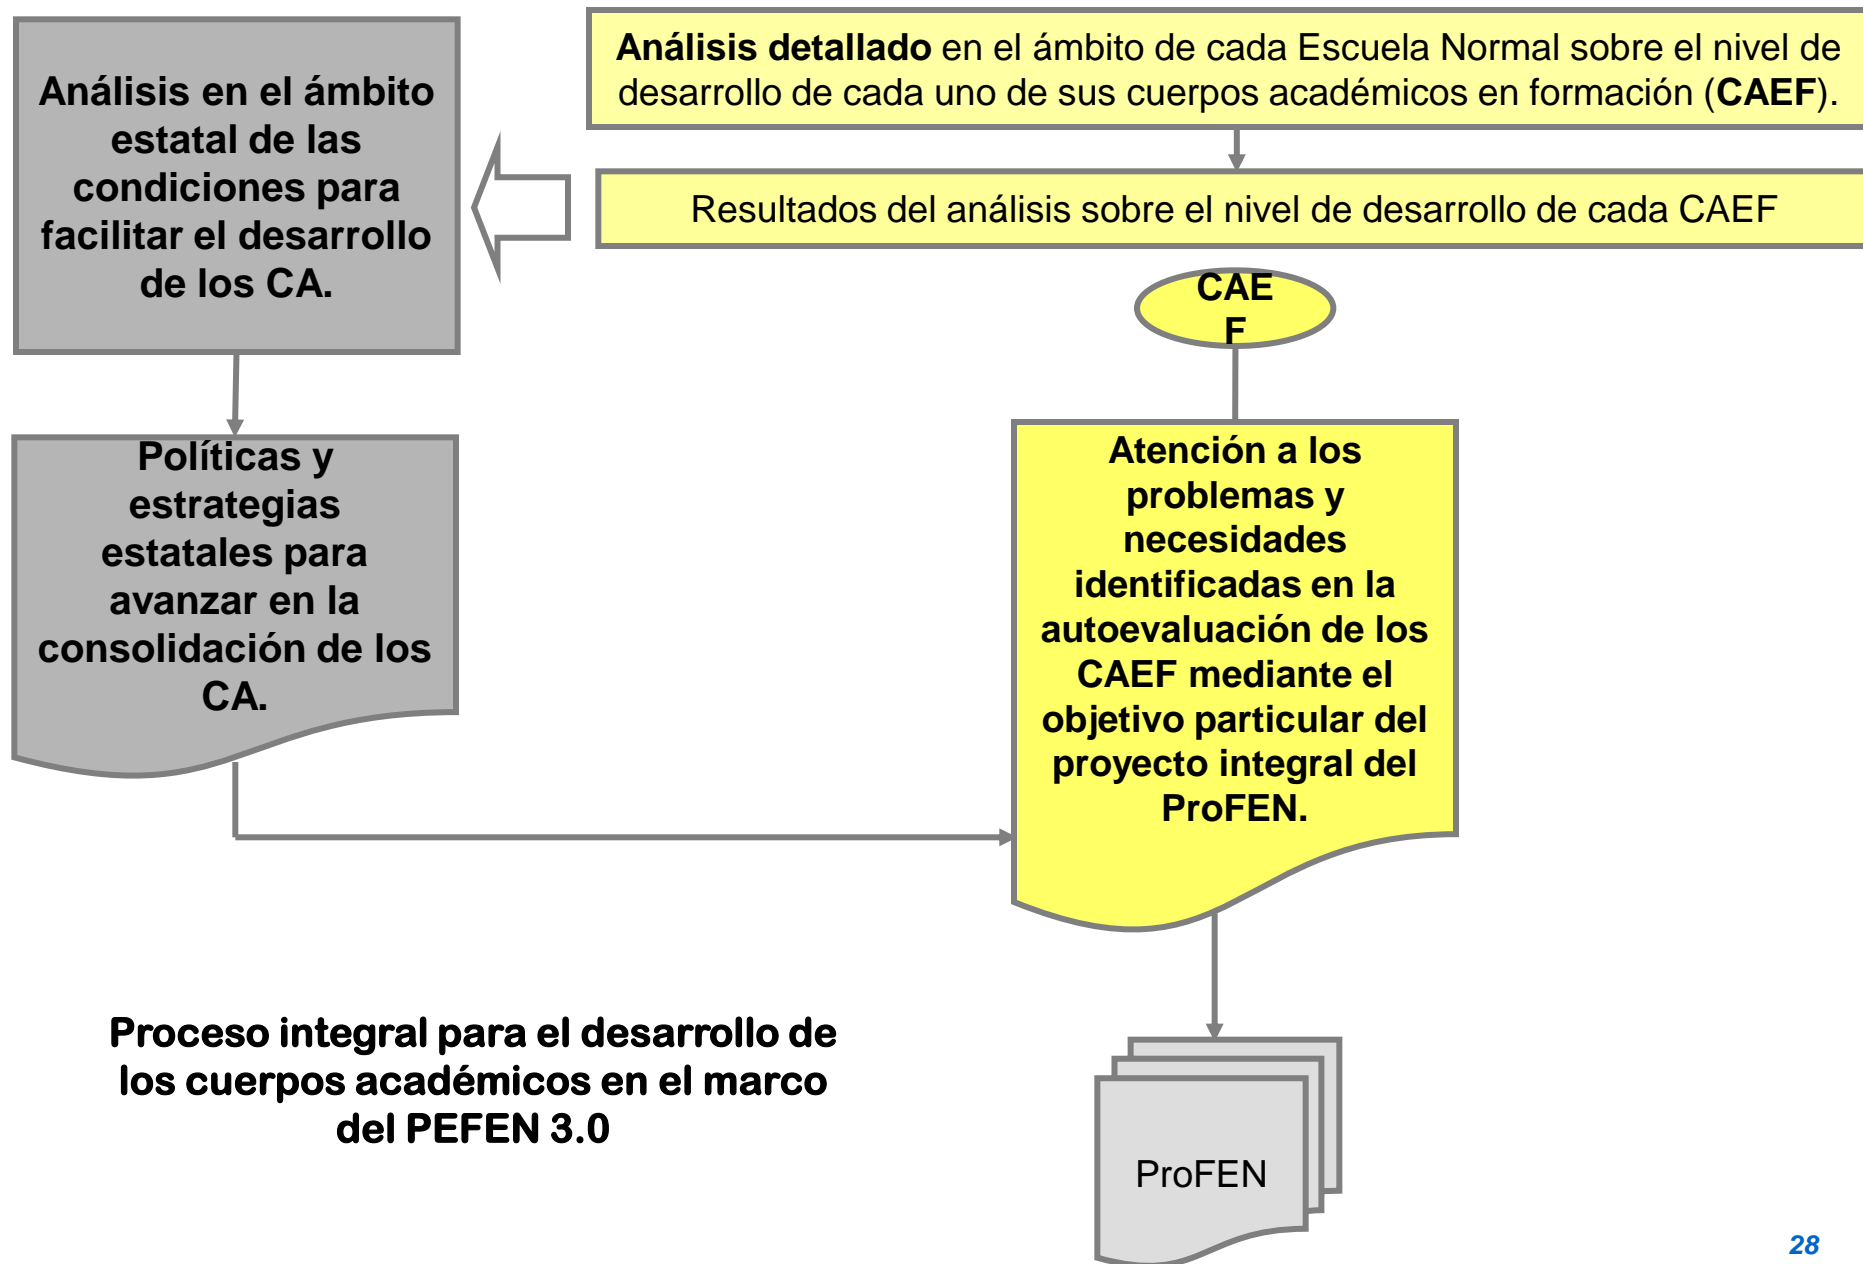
Análisis detallado en el ámbito de cada Escuela Normal sobre el nivel de desarrollo de cada uno de sus cuerpos académicos en formación (CAEF).

Resultados del análisis sobre el nivel de desarrollo de cada CAEF

Análisis en el ámbito estatal de las condiciones para facilitar el desarrollo de los CA.

CAE F

Políticas y estrategias estatales para avanzar en la consolidación de los CA.

Atención a los problemas y necesidades identificadas en la autoevaluación de los CAEF mediante el objetivo particular del proyecto integral del ProFEN.

Proceso integral para el desarrollo de los cuerpos académicos en el marco del PEFEN 3.0

ProFEN

28